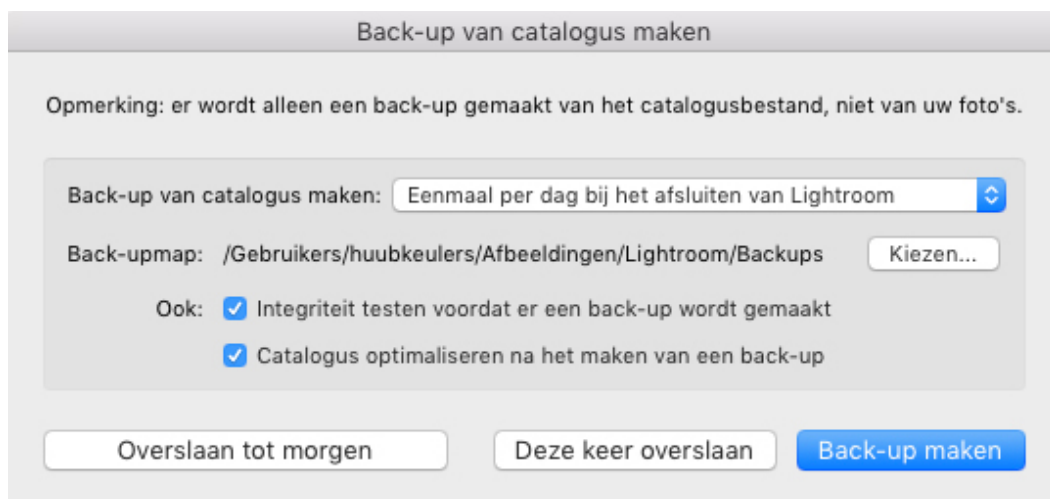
Back-up van catalogus maken

Opmerking: er wordt alleen een back-up gemaakt van het catalogusbestand, niet van uw foto's.

Back-up van catalogus maken: Eenmaal per dag bij het afsluiten van Lightroom

Back-upmap: /Gebruikers/huubkeulers/Afbeeldingen/Lightroom/Backups Kiezen...

Ook: Integriteit testen voordat er een back-up wordt gemaakt

Catalogus optimaliseren na het maken van een back-up

Overslaan tot morgen Deze keer overslaan Back-up maken